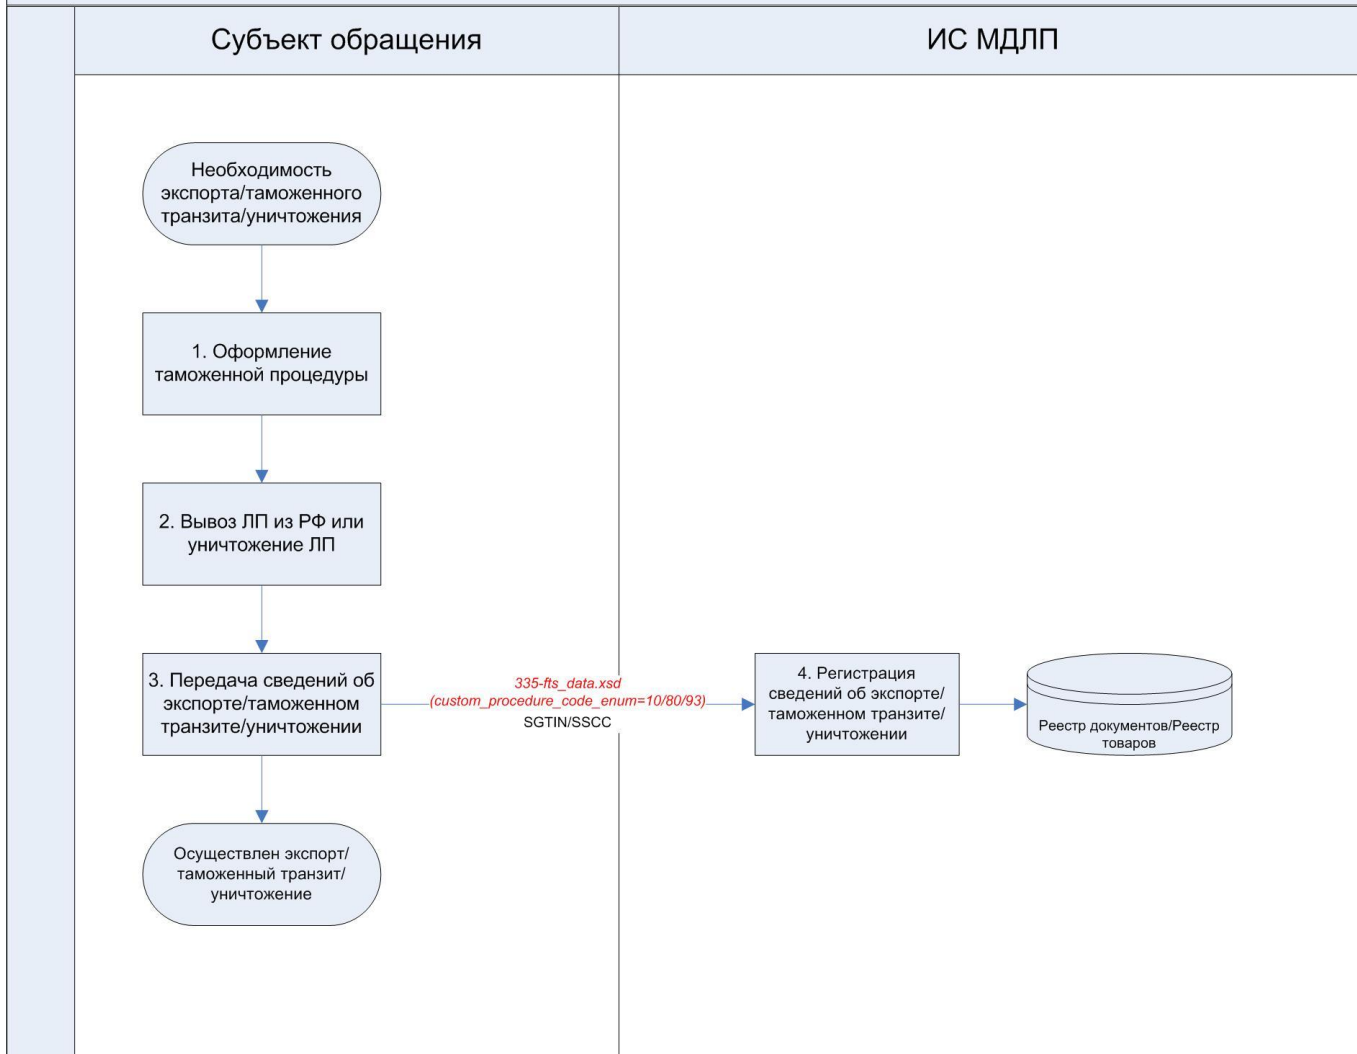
Субъект обращения

ИС МДЛП

Необходимость экспорта/таможенного транзита/уничтожения

1. Оформление таможенной процедуры

2. Вывоз ЛП из РФ или уничтожение ЛП

3. Передача сведений об экспорте/таможенном транзите/уничтожении

335-fts_data.xsd (custom_procedure_code_enum=10/80/93)

SGTIN/SSCC

4. Регистрация сведений об экспорте/таможенном транзите/уничтожении

Реестр документов/Реестр товаров

Осуществлен экспорт/таможенный транзит/уничтожение